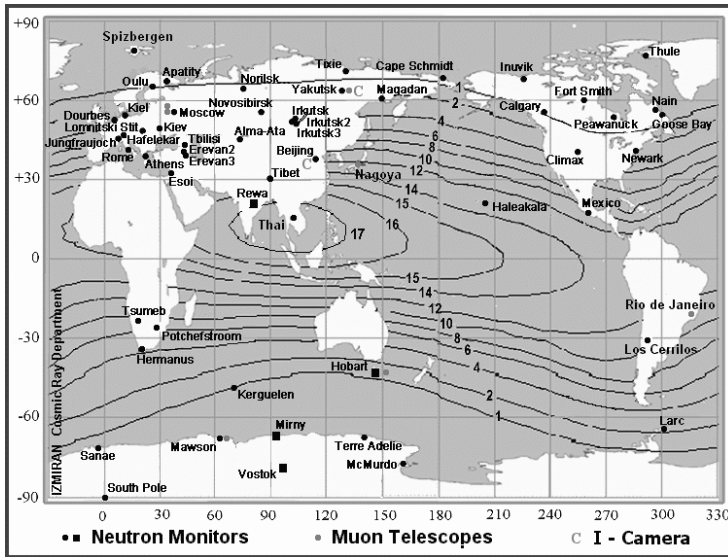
+90
+60
+30
0
-30
-60
-90
0
30
60
90
120
150
180
210
240
270
300
330

Spizbergen
Thule
Tixie
Cape Schmidt
Inuvik
Oulu
Apatity
Norilsk
Yakutsk
C
Magadan
1
2
Fort Smith
Nain
Kiel
Novosibirsk
Irkutsk
Calgary
Doutbes
Moscow
Irkutsk2
Peawanuck
Goose Bay
Lomnitski Stit
Kiev
Irkutsk3
4
Hafelekar
Alma-Ata
6
Jungfraujoch
Tbilisi
8
Climax
Erevan2
Beijing
Newark
Rome
Erevan3
10
Athens
C
12
Esoi
Nagoya
Tibet
14
Rewa
15
Haleakala
Mexico
16
Thai
17
15
14
Rio de Janeiro
Tsumeb
12
10
Potchefstroom
8
Los Cerrilos
6
Hermanus
Hobart
4
Kerguelen
2
1
Mirny
Larc
Mawson
Terre Adelie
Sanae
McMurdo
Vostok
South Pole
IZMIRAN Cosmic Ray Department

Neutron Monitors
Muon Telescopes
C I - Camera